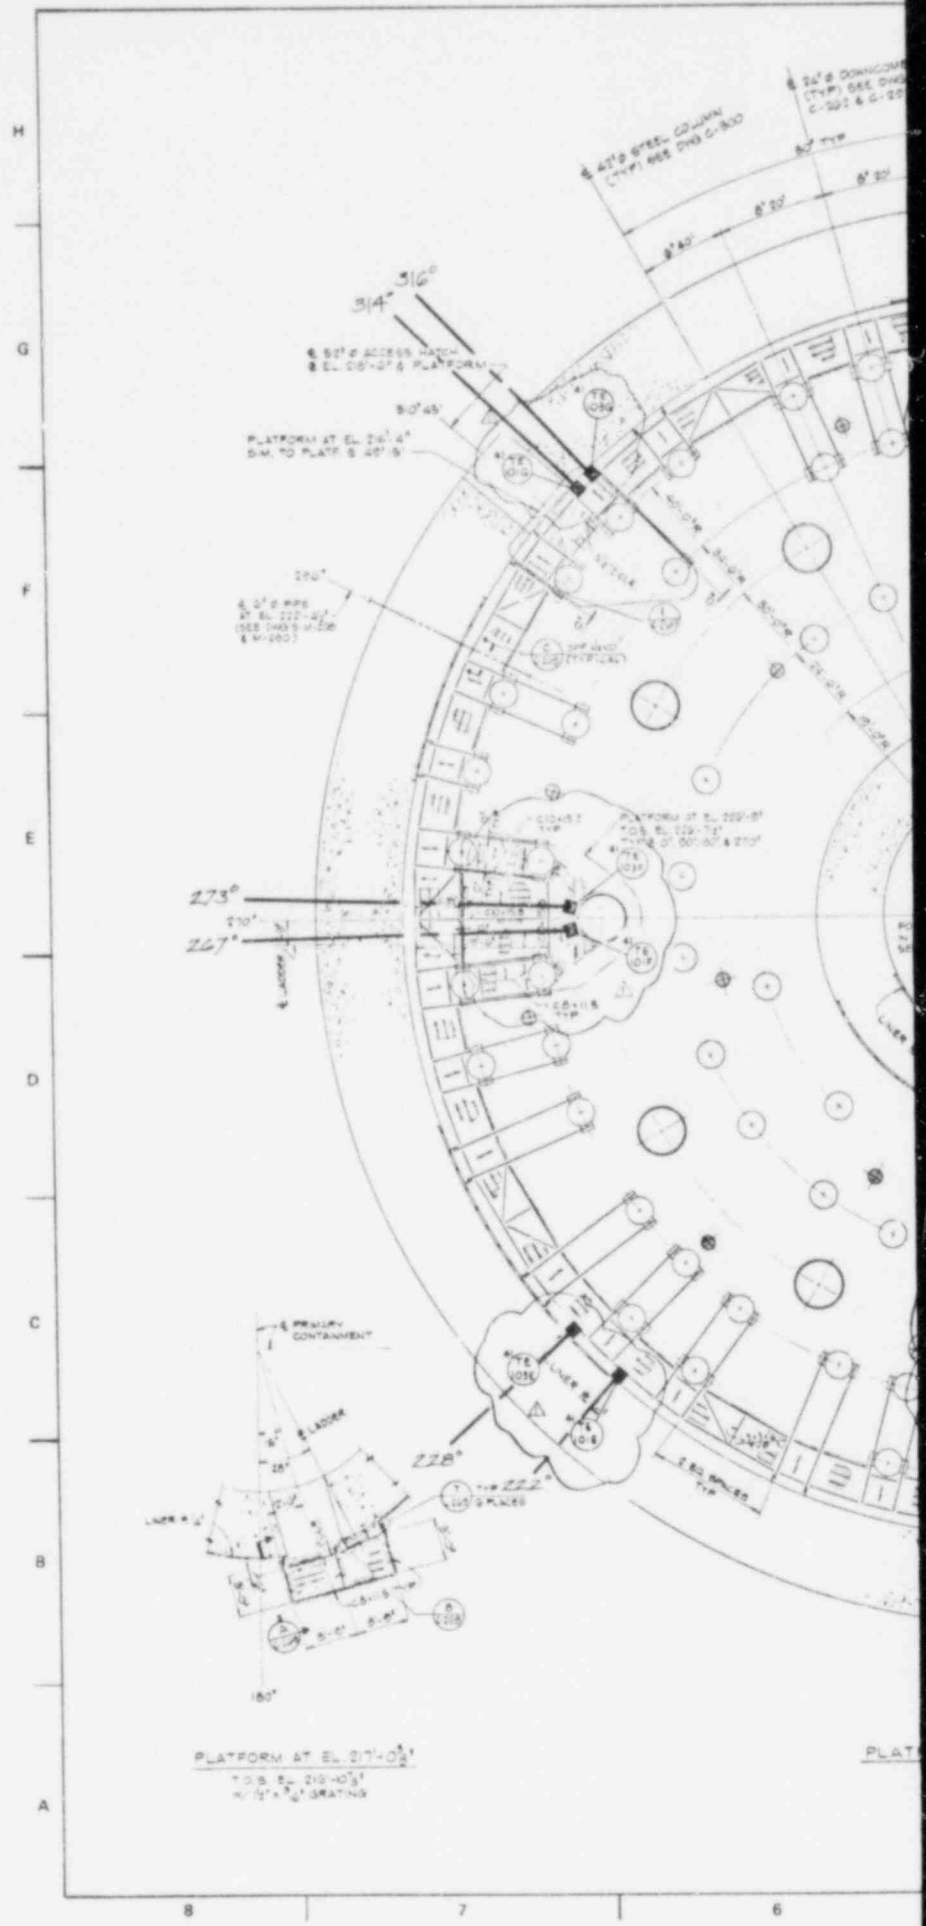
H

G

F

E

D

C

B

A

℄ 24" ⌀ DOWNCOMER (TYP) SEE DWGS C-201 & C-20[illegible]

℄ 42" ⌀ STEEL COLUMN (TYP) SEE DWG C-300

8° TYP

8° 20'

8° 20'

8° 40'

316°

314°

℄ 52" ⌀ ACCESS HATCH & EL. 216'-2" & PLATFORM

310° 45'

PLATFORM AT EL. 216'-4" SIM. TO PLATE & 40° 15'

TE 1036

TE 1015

290°

℄ 2" ⌀ PIPE AT EL. 222'-6" (SEE DWGS M-218 & M-220)

273°

270°

267°

℄ LADDER

C10x15.3 TYP

PLATFORM AT EL. 229'-8" T.O.S. EL. 229'-7½" TYP & 0°, 90°, 180° & 270°

TE 1035

TE 1017

C8x11.5 TYP

℄ PRIMARY CONTAINMENT

℄ LADDER

LINER ℄

228°

TYP 222° 8 PLACES

TE 1036

TE 1016

LINER ℄

180°

PLATFORM AT EL. 217'-0½"

T.O.S. EL. 216'-10⅞" W/ 1½" x 3/16" GRATING

PLAT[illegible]

8

7

6